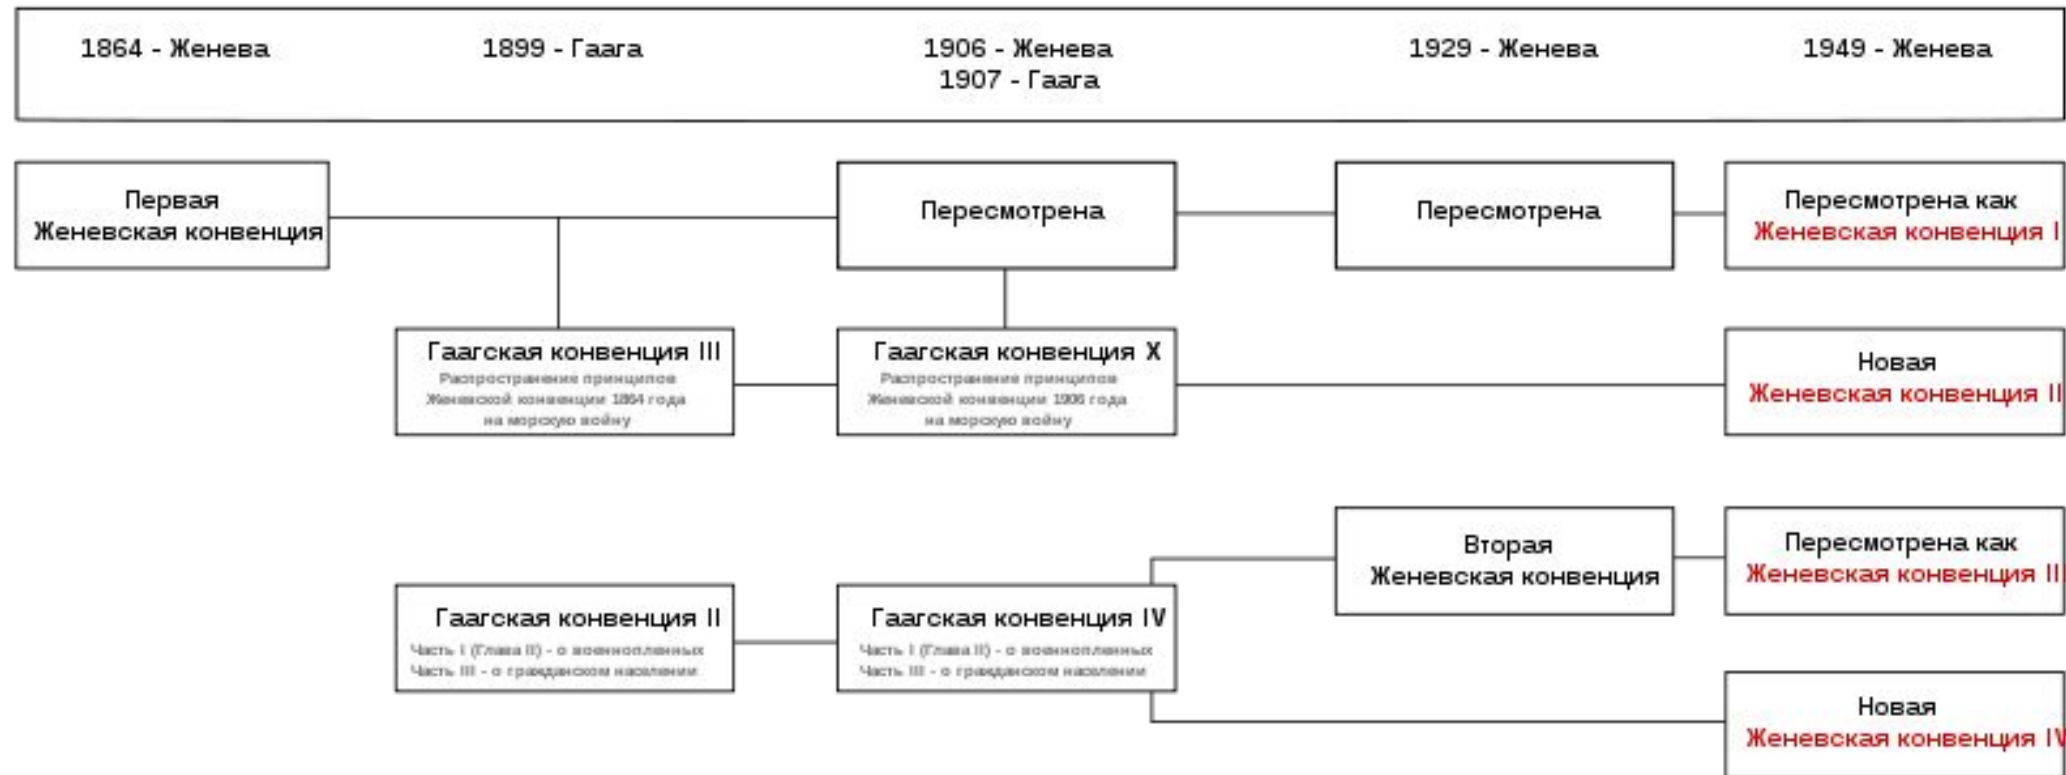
1864 - Женева
1899 - Гаага
1906 - Женева
1907 - Гаага
1929 - Женева
1949 - Женева

Первая Женевская конвенция

Пересмотрена

Пересмотрена

Пересмотрена как Женевская конвенция I

Гаагская конвенция III
Распространение принципов Женевской конвенции 1864 года на морскую войну

Гаагская конвенция X
Распространение принципов Женевской конвенции 1906 года на морскую войну

Новая Женевская конвенция II

Вторая Женевская конвенция

Пересмотрена как Женевская конвенция III

Гаагская конвенция II
Часть I (Глава II) - о военнопленных
Часть III - о гражданском населении

Гаагская конвенция IV
Часть I (Глава II) - о военнопленных
Часть III - о гражданском населении

Новая Женевская конвенция IV